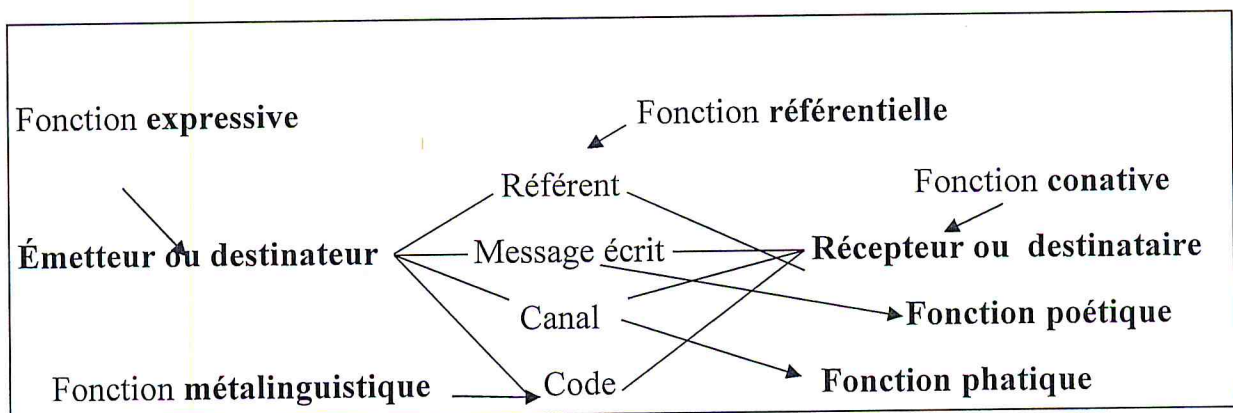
Fonction **expressive**

Fonction **référentielle**

Référent

Fonction **conative**

**Émetteur ou destinateur**

Message écrit

**Récepteur ou destinataire**

Canal

**Fonction poétique**

Fonction **métalinguistique**

Code

**Fonction phatique**